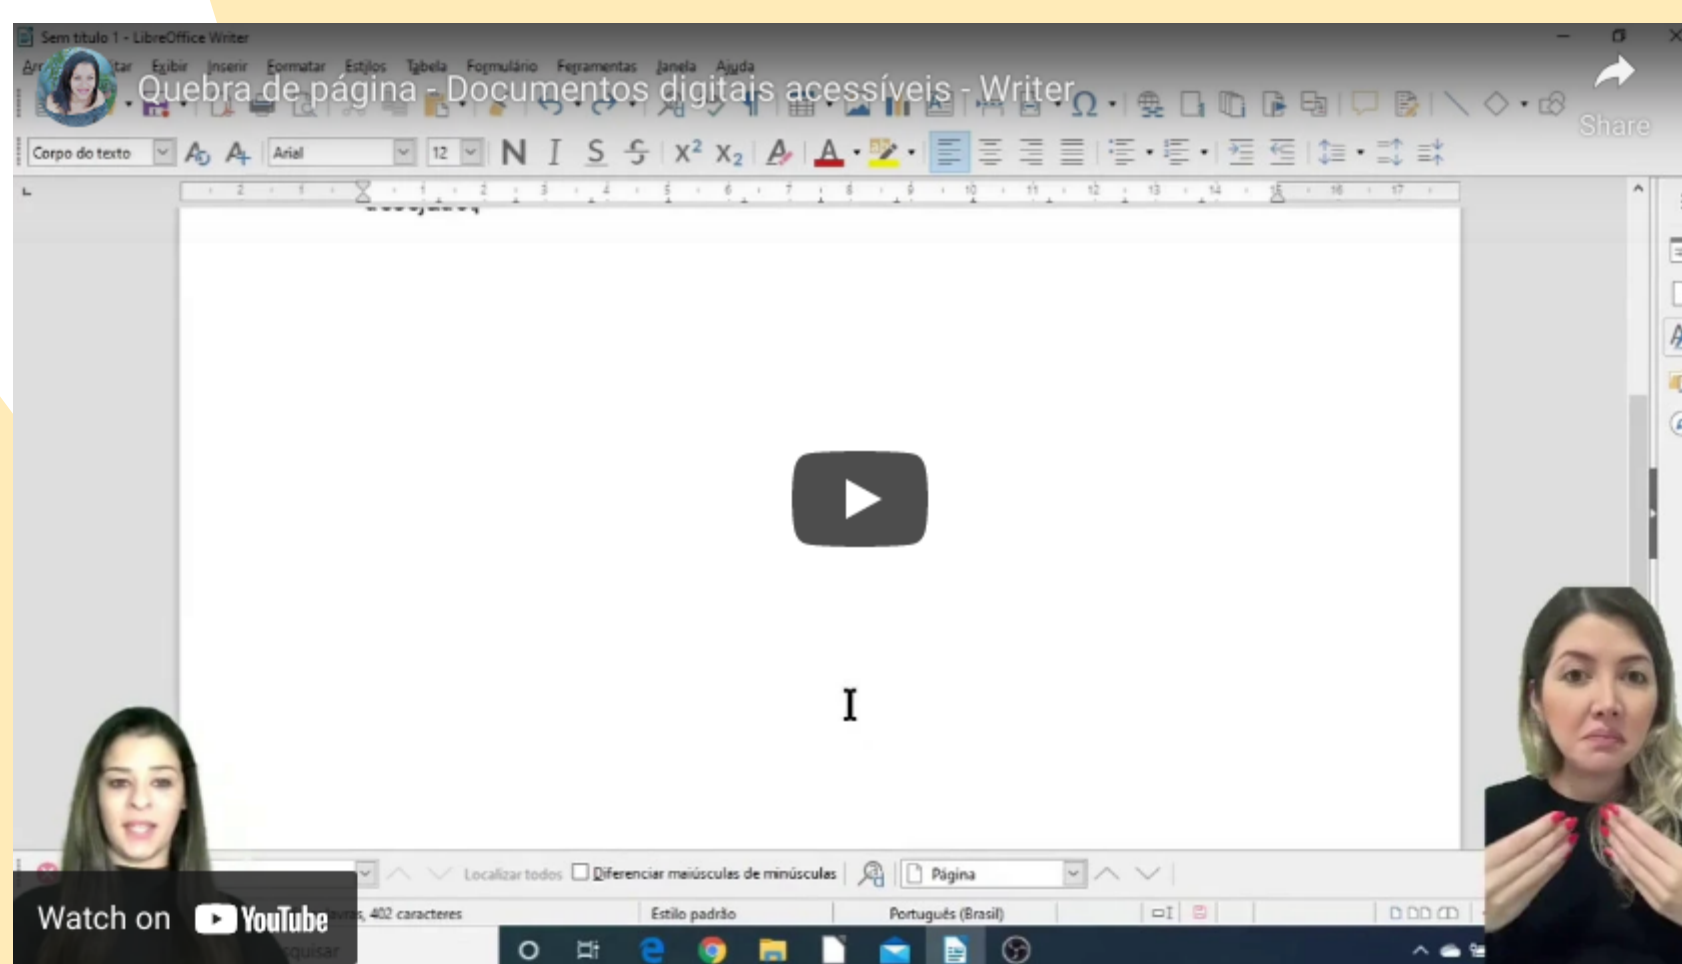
Sem título 1 - LibreOffice Writer

Ar tar Exibir Inserir Formatar Estilos Tabela Formulário Ferramentas Janela Ajuda

Quebra de página - Documentos digitais acessíveis - Writer

Share

Corpo do texto Arial 12 N I S

Localizar todos Diferenciar maiúsculas de minúsculas Página

402 caracteres Estilo padrão Português (Brasil)

Watch on YouTube